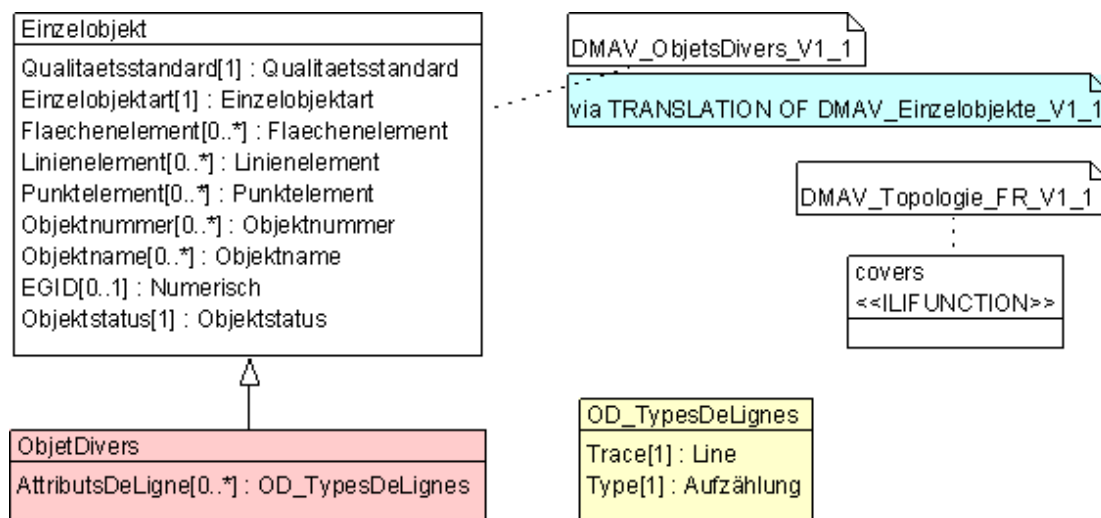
Einzelobjekt

Qualitaetsstandard[1] : Qualitaetsstandard
Einzelobjektart[1] : Einzelobjektart
Flaechenelement[0..*] : Flaechenelement
Linienelement[0..*] : Linienelement
Punktelement[0..*] : Punktelement
Objektnummer[0..*] : Objektnummer
Objektname[0..*] : Objektname
EGID[0..1] : Numerisch
Objektstatus[1] : Objektstatus

DMAV_ObjetsDivers_V1_1

via TRANSLATION OF DMAV_Einzelobjekte_V1_1

DMAV_Topologie_FR_V1_1

covers
<<ILIFUNCTION>>

ObjetDivers

AttributsDeLigne[0..*] : OD_TypesDeLignes

OD_TypesDeLignes

Trace[1] : Line
Type[1] : Aufzählung